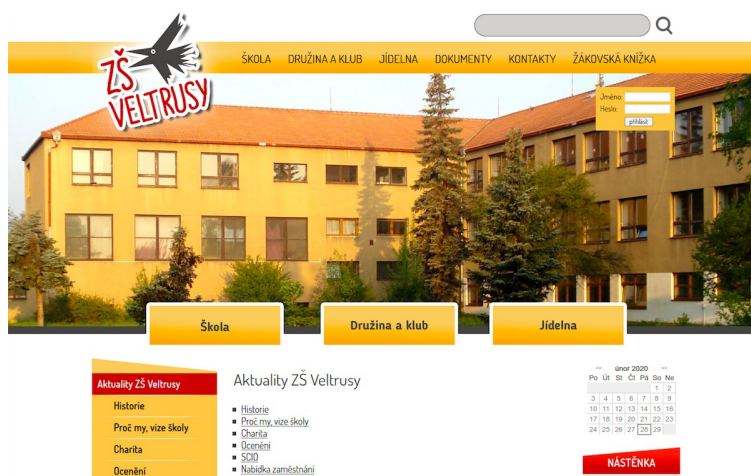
ZŠ VELTRUSY

ŠKOLA DRUŽINA A KLUB JÍDELNA DOKUMENTY KONTAKTY ŽÁKOVSKÁ KNÍŽKA

Jméno:
Heslo:
přihlásit

Škola
Družina a klub
Jídelna

Aktuality ZŠ Veltrusy
Historie
Proč my, vize školy
Charita
Ocenění

Aktuality ZŠ Veltrusy

- Historie
- Proč my, vize školy
- Charita
- Ocenění
- SCIO
- Nabídka zaměstnání

« únor 2020 »

| Po | Út | St | Čt | Pá | So | Ne |
|---|---|---|---|---|---|---|
| | | | | | 1 | 2 |
| 3 | 4 | 5 | 6 | 7 | 8 | 9 |
| 10 | 11 | 12 | 13 | 14 | 15 | 16 |
| 17 | 18 | 19 | 20 | 21 | 22 | 23 |
| 24 | 25 | 26 | 27 | 28 | 29 | |

NÁSTĚNKA